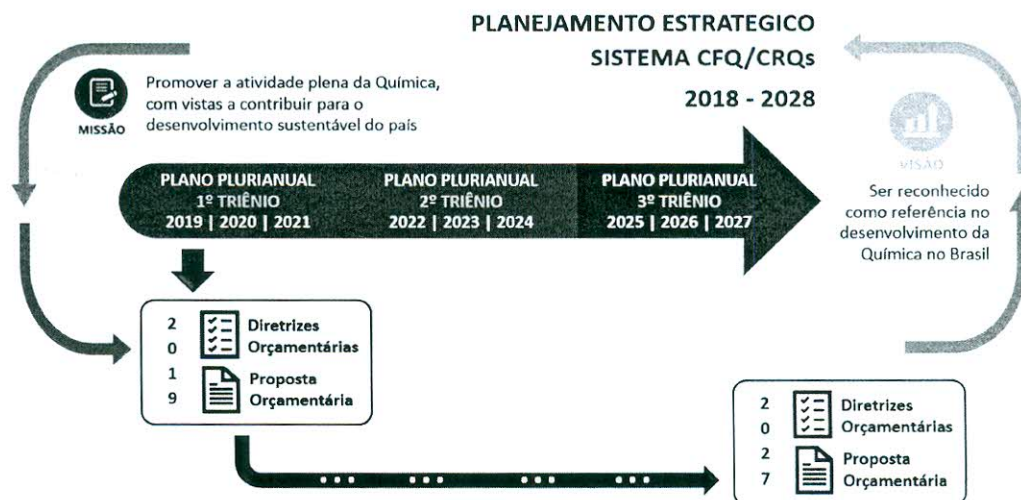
PLANEJAMENTO ESTRATEGICO
SISTEMA CFQ/CRQs
2018 - 2028

MISSÃO

Promover a atividade plena da Química, com vistas a contribuir para o desenvolvimento sustentável do país

VISÃO

Ser reconhecido como referência no desenvolvimento da Química no Brasil

PLANO PLURIANUAL
1º TRIÊNIO
2019 | 2020 | 2021

PLANO PLURIANUAL
2º TRIÊNIO
2022 | 2023 | 2024

PLANO PLURIANUAL
3º TRIÊNIO
2025 | 2026 | 2027

2
0
1
9

Diretrizes Orçamentárias

Proposta Orçamentária

2
0
2
7

Diretrizes Orçamentárias

Proposta Orçamentária